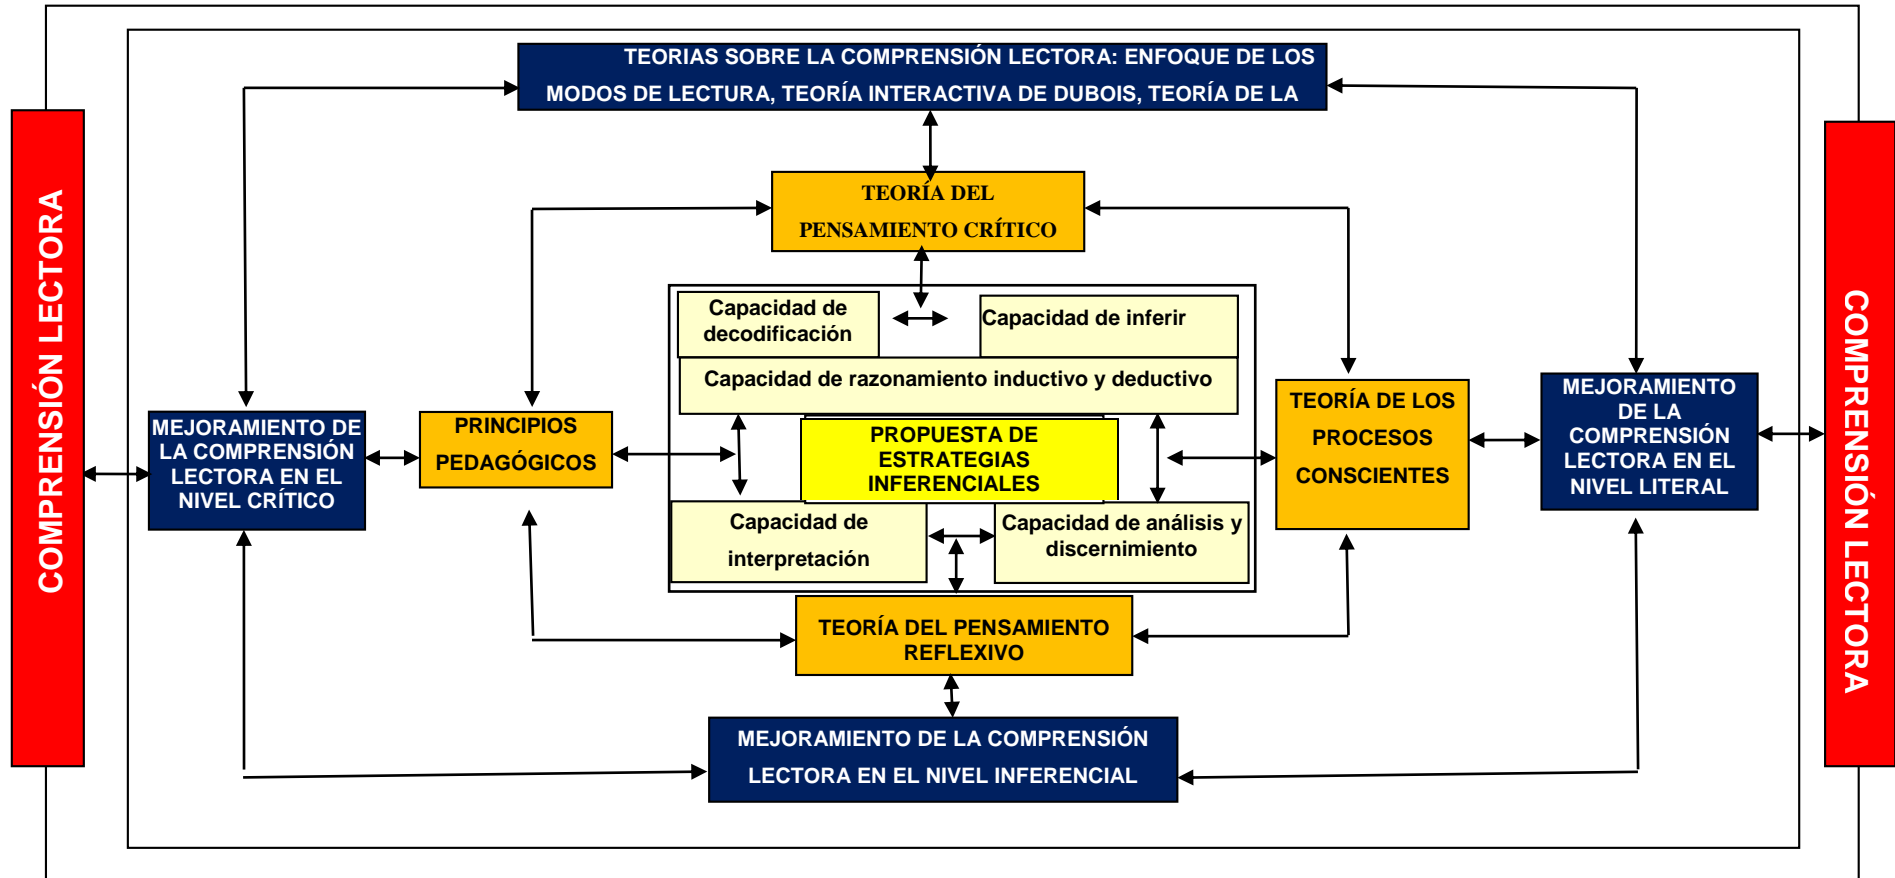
COMPRENSIÓN LECTORA

TEORIAS SOBRE LA COMPRENSIÓN LECTORA: ENFOQUE DE LOS MODOS DE LECTURA, TEORÍA INTERACTIVA DE DUBOIS, TEORÍA DE LA

TEORÍA DEL PENSAMIENTO CRÍTICO

Capacidad de decodificación

Capacidad de inferir

Capacidad de razonamiento inductivo y deductivo

MEJORAMIENTO DE LA COMPRENSIÓN LECTORA EN EL NIVEL CRÍTICO

PRINCIPIOS PEDAGÓGICOS

PROPUESTA DE ESTRATEGIAS INFERENCIALES

TEORÍA DE LOS PROCESOS CONSCIENTES

MEJORAMIENTO DE LA COMPRENSIÓN LECTORA EN EL NIVEL LITERAL

Capacidad de interpretación

Capacidad de análisis y discernimiento

TEORÍA DEL PENSAMIENTO REFLEXIVO

MEJORAMIENTO DE LA COMPRENSIÓN LECTORA EN EL NIVEL INFERENCIAL

COMPRENSIÓN LECTORA